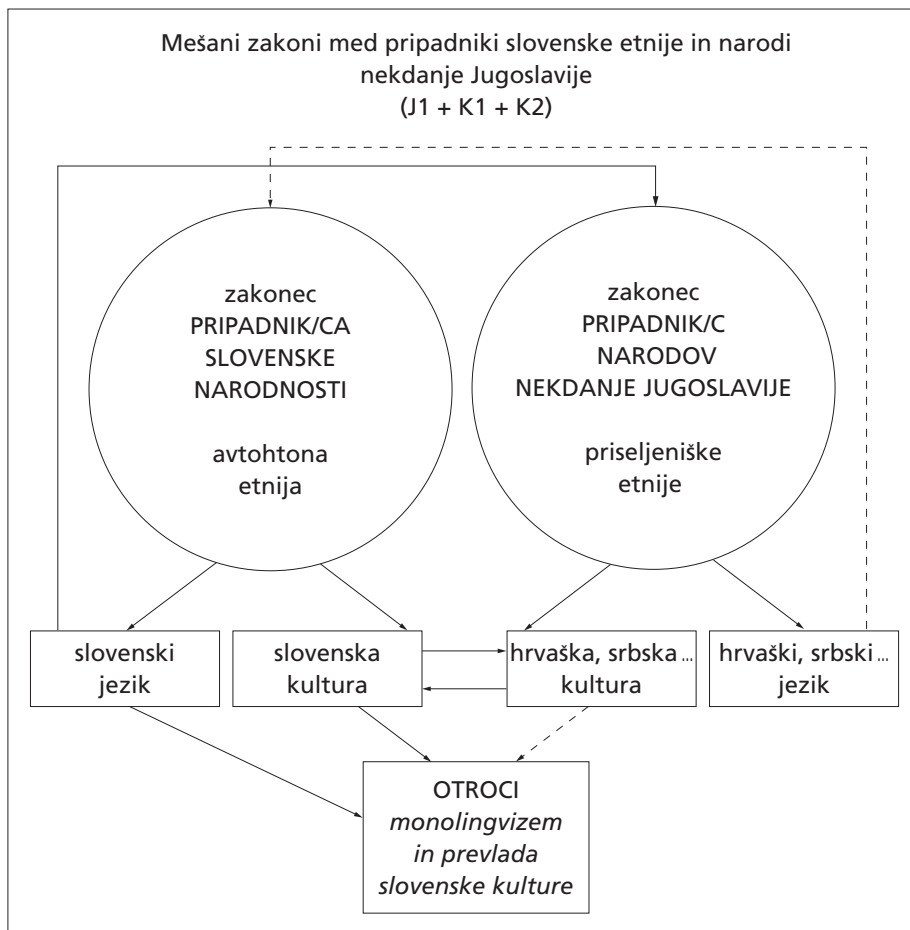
Mešani zakoni med pripadniki slovenske etnije in narodi nekdanje Jugoslavije
(J1 + K1 + K2)

zakonec
PRIPADNIK/CA
SLOVENSKE
NARODNOSTI

avtohtona
etnija

zakonec
PRIPADNIK/C
NARODOV
NEKDANJE JUGOSLAVIJE

priseljeniške
etnije

slovenski
jezik

slovenska
kultura

hrvaška, srbska ...
kultura

hrvaški, srbski ...
jezik

OTROCI
monolingvizem
in prevlada
slovenske kulture